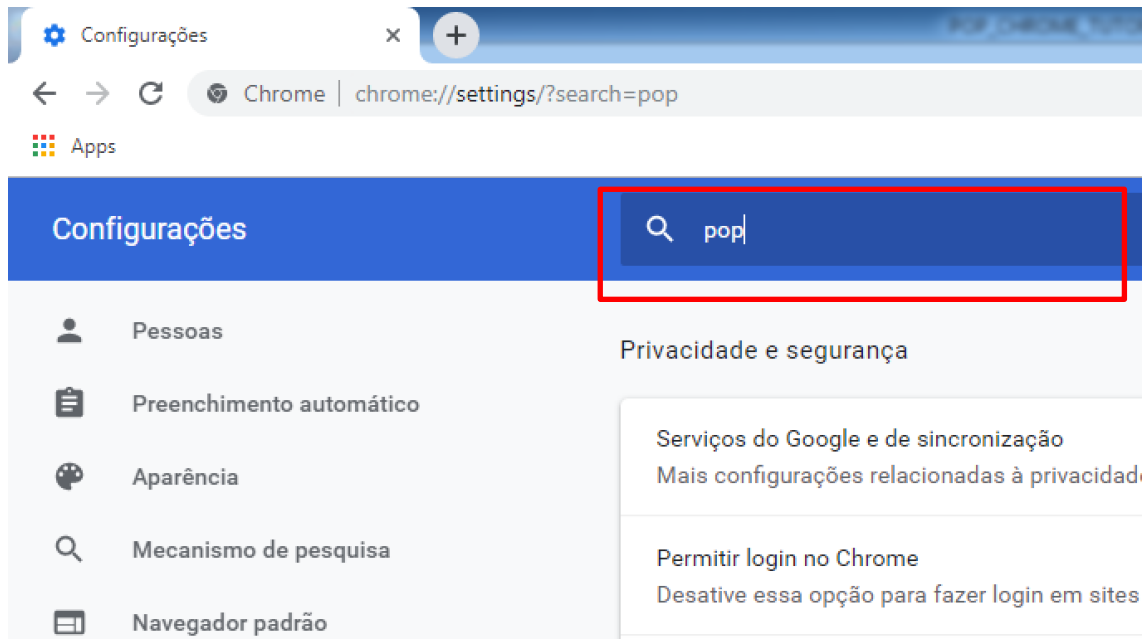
Configurações ×
+
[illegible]

Chrome | chrome://settings/?search=pop

Apps

Configurações

pop

Pessoas

Preenchimento automático

Aparência

Mecanismo de pesquisa

Navegador padrão

Privacidade e segurança

Serviços do Google e de sincronização
Mais configurações relacionadas à privacidade

Permitir login no Chrome
Desative essa opção para fazer login em sites